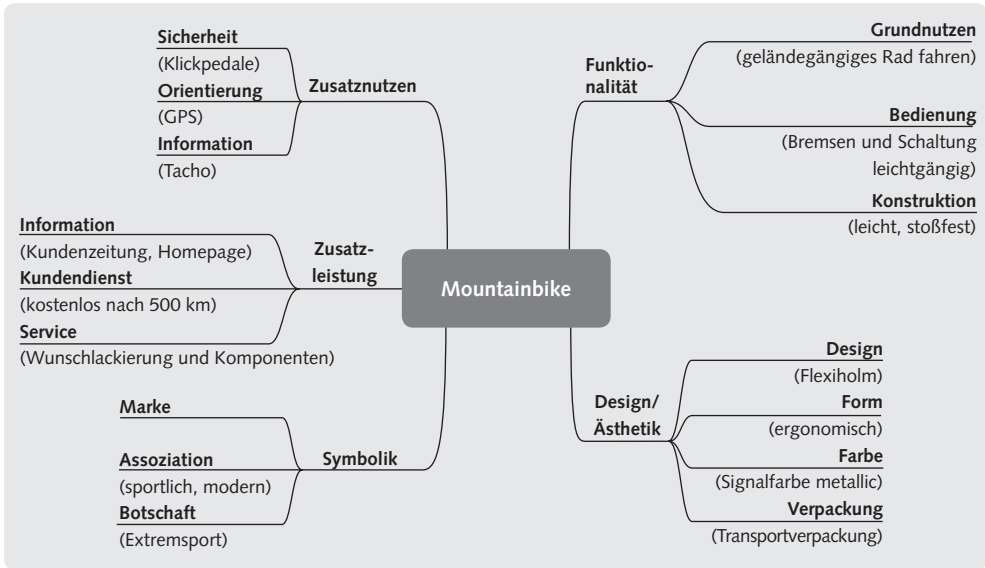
Sicherheit
(Klickpedale)
Orientierung
(GPS)
Information
(Tacho)

Zusatznutzen

Information
(Kundenzeitung, Homepage)
Kundendienst
(kostenlos nach 500 km)
Service
(Wunschlackierung und Komponenten)

Zusatzleistung

Marke

Assoziation
(sportlich, modern)
Botschaft
(Extremsport)

Symbolik

Mountainbike

Funktionalität

Grundnutzen
(geländegängiges Rad fahren)

Bedienung
(Bremsen und Schaltung leichtgängig)

Konstruktion
(leicht, stoßfest)

Design/
Ästhetik

Design
(Flexiholm)
Form
(ergonomisch)
Farbe
(Signalfarbe metallic)
Verpackung
(Transportverpackung)